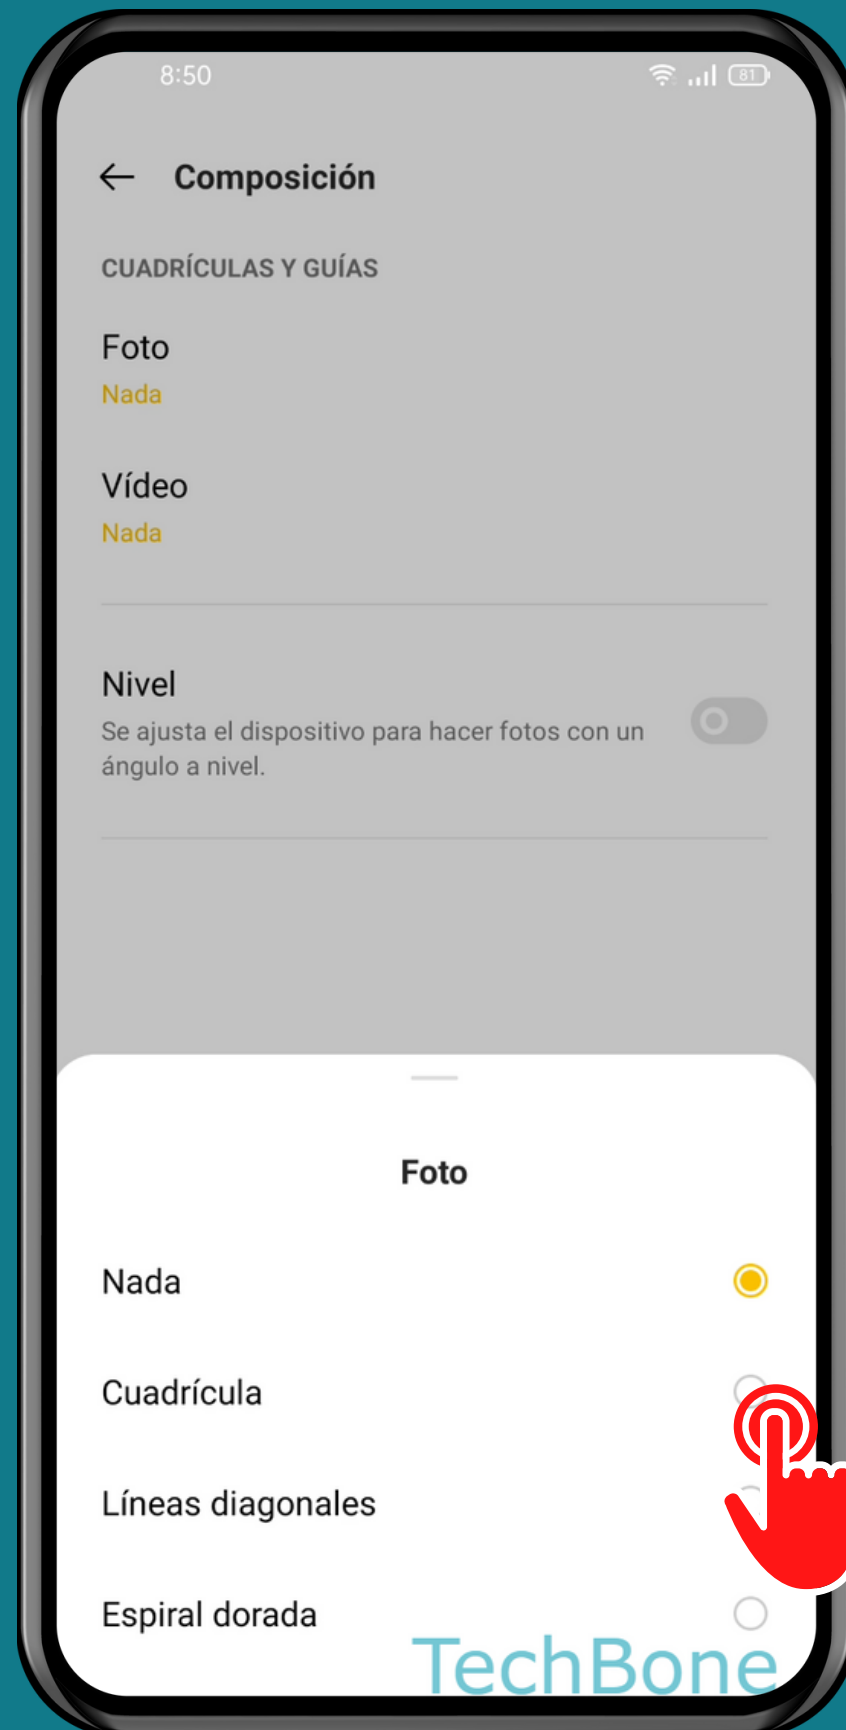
8:50

81

Composición

CUADRÍCULAS Y GUÍAS

Foto
Nada

Vídeo
Nada

Nivel
Se ajusta el dispositivo para hacer fotos con un ángulo a nivel.

Foto

Nada

Cuadrícula

Líneas diagonales

Espiral dorada

TechBone